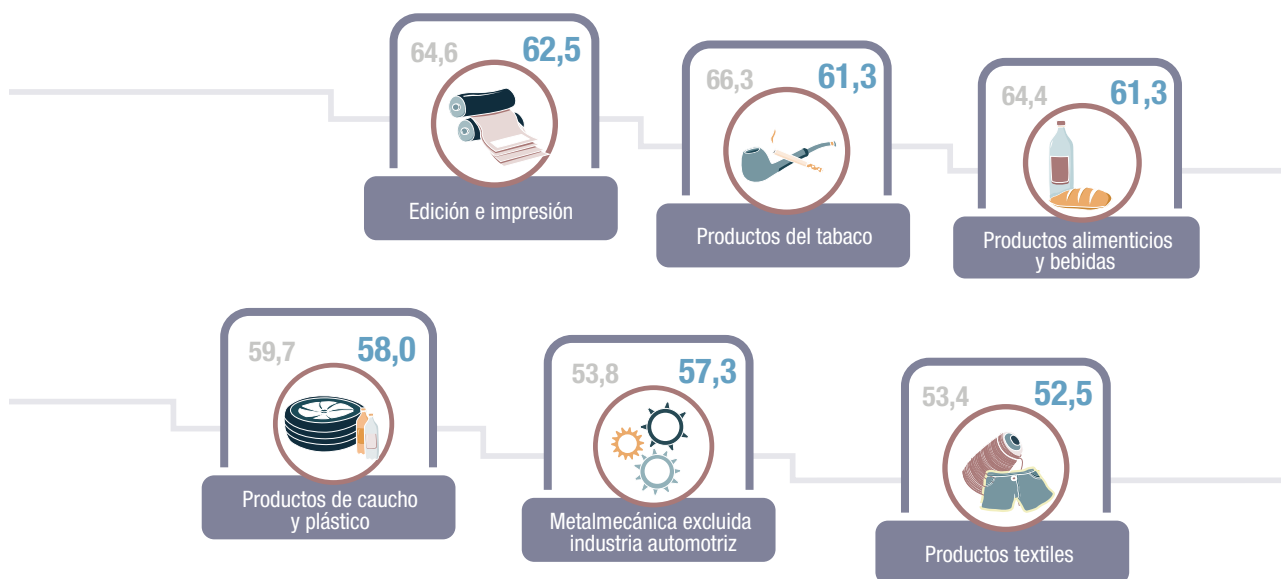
64,6 62,5
Edición e impresión

66,3 61,3
Productos del tabaco

64,4 61,3
Productos alimenticios y bebidas

59,7 58,0
Productos de caucho y plástico

53,8 57,3
Metalmecánica excluida industria automotriz

53,4 52,5
Productos textiles